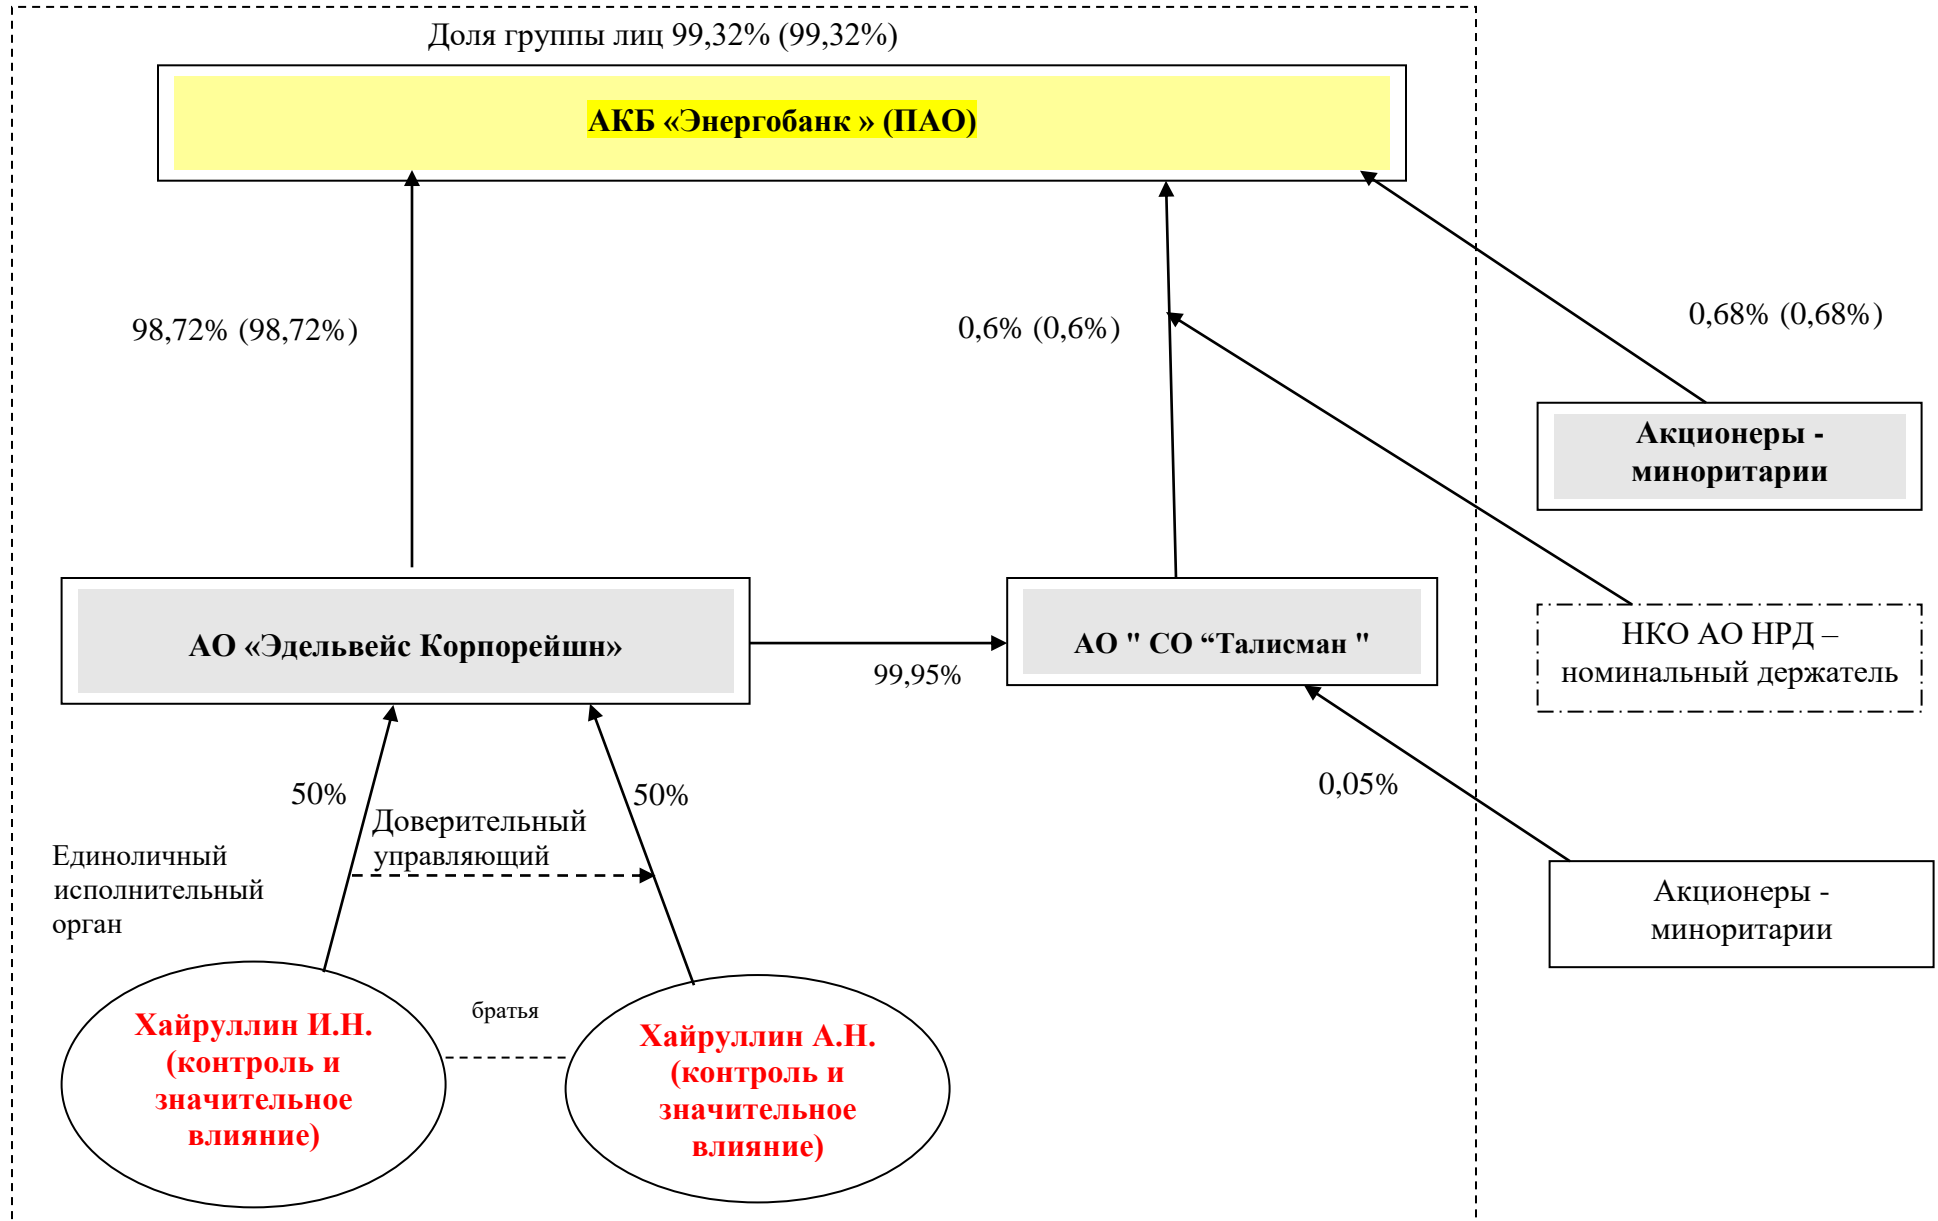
Доля группы лиц 99,32% (99,32%)

АКБ «Энергобанк » (ПАО)

98,72% (98,72%)

0,6% (0,6%)

0,68% (0,68%)

Акционеры - миноритарии

АО «Эдельвейс Корпорейшн»

99,95%

АО " СО “Талисман "

НКО АО НРД – номинальный держатель

0,05%

50%

Доверительный управляющий

50%

Единоличный исполнительный орган

Акционеры - миноритарии

Хайруллин И.Н. (контроль и значительное влияние)

братья

Хайруллин А.Н. (контроль и значительное влияние)